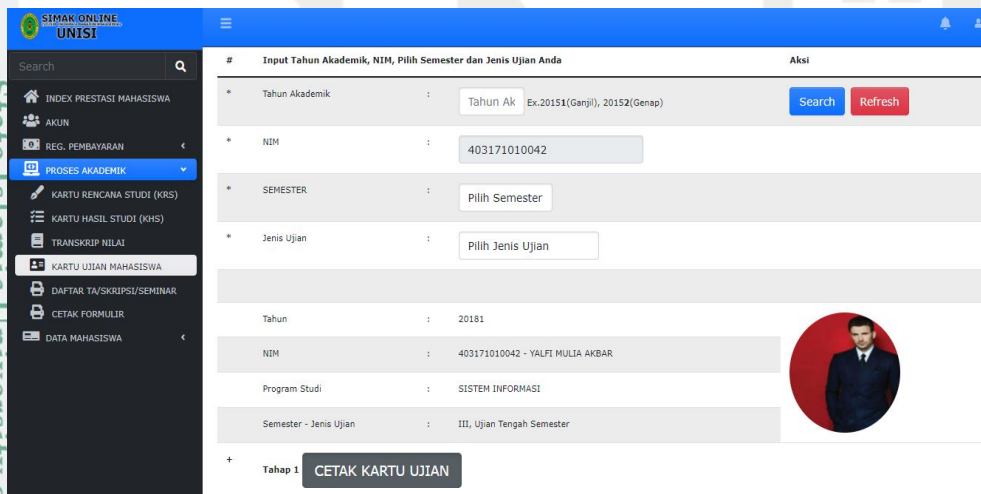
SIMAK ONLINE
UNISI

Search

INDEX PRESTASI MAHASISWA
AKUN
REG. PEMBAYARAN
PROSES AKADEMIK
KARTU RENCANA STUDI (KRS)
KARTU HASIL STUDI (KHS)
TRANSKRIP NILAI
KARTU UJIAN MAHASISWA
DAFTAR TA/SKRIPSI/SEMINAR
CETAK FORMULIR
DATA MAHASISWA

| # | Input Tahun Akademik, NIM, Pilih Semester dan Jenis Ujian Anda | | | Aksi |
|---|---|---|---|---|
| * | Tahun Akademik | : | Tahun Ak Ex.20151(Ganjil), 20152(Genap) | Search Refresh |
| * | NIM | : | 403171010042 | |
| * | SEMESTER | : | Pilih Semester | |
| * | Jenis Ujian | : | Pilih Jenis Ujian | |
| | Tahun | : | 20181 | |
| | NIM | : | 403171010042 - YALFI MULIA AKBAR | |
| | Program Studi | : | SISTEM INFORMASI | |
| | Semester - Jenis Ujian | : | III, Ujian Tengah Semester | |
| + | Tahap 1 CETAK KARTU UJIAN | | | |